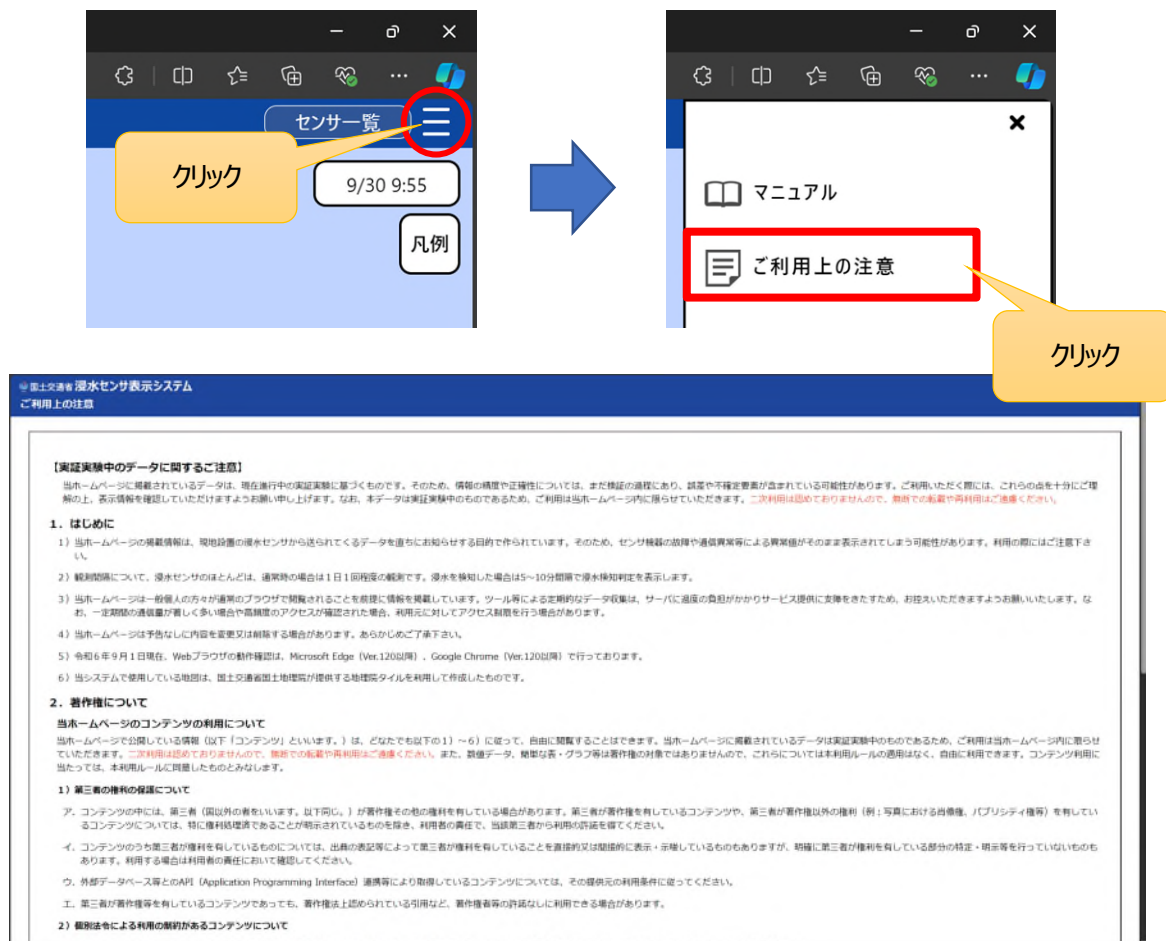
センサ一覧

クリック

9/30 9:55

凡例

マニュアル

ご利用上の注意

クリック

国土交通省 浸水センサ表示システム
ご利用上の注意

【実証実験中のデータに関するご注意】
当ホームページに掲載されているデータは、現在進行中の実証実験に基づくものです。そのため、情報の精度や正確性については、まだ検証の過程にあり、誤差や不確定要素が含まれている可能性があります。ご利用いただく際には、これらの点を十分にご理解の上、表示情報を確認していただけますようお願い申し上げます。なお、本データは実証実験中のものであるため、ご利用は当ホームページ内に限らせていただきます。二次利用は認めておりませんので、無断での転載や再利用はご遠慮ください。

1．はじめに

1）当ホームページの掲載情報は、現地設置の浸水センサから送られてくるデータを直ちにお知らせする目的で作られています。そのため、センサ機器の故障や通信異常等による異常値がそのまま表示されてしまう可能性があります。利用の際にはご注意下さい。

2）観測間隔について、浸水センサのほとんどは、通常時の場合は1日1回程度の観測です。浸水を検知した場合は5～10分間隔で浸水検知判定を表示します。

3）当ホームページは一般個人の方々が通常のブラウザで閲覧されることを前提に情報を掲載しています。ツール等による定期的なデータ収集は、サーバに過度の負担がかかりサービス提供に支障をきたすため、お控えいただきますようお願いいたします。なお、一定期間の通信量が著しく多い場合や高頻度のアクセスが確認された場合、利用元に対してアクセス制限を行う場合があります。

4）当ホームページは予告なしに内容を変更又は削除する場合があります。あらかじめご了承下さい。

5）令和6年9月1日現在、Webブラウザの動作確認は、Microsoft Edge（Ver.120以降）、Google Chrome（Ver.120以降）で行っております。

6）当システムで使用している地図は、国土交通省国土地理院が提供する地理院タイルを利用して作成したものです。

2．著作権について

当ホームページのコンテンツの利用について
当ホームページで公開している情報（以下「コンテンツ」といいます。）は、どなたでも以下の1）～6）に従って、自由に閲覧することはできます。当ホームページに掲載されているデータは実証実験中のものであるため、ご利用は当ホームページ内に限らせていただきます。二次利用は認めておりませんので、無断での転載や再利用はご遠慮ください。また、数値データ、簡単な表・グラフ等は著作権の対象ではありませんので、これらについては本利用ルールの適用はなく、自由に利用できます。コンテンツ利用に当たっては、本利用ルールに同意したものとみなします。

1）第三者の権利の保護について

ア．コンテンツの中には、第三者（国以外の者をいいます。以下同じ。）が著作権その他の権利を有している場合があります。第三者が著作権を有しているコンテンツや、第三者が著作権以外の権利（例：写真における肖像権、パブリシティ権等）を有しているコンテンツについては、特に権利処理済であることが明示されているものを除き、利用者の責任で、当該第三者から利用の許諾を得てください。

イ．コンテンツのうち第三者が権利を有しているものについては、出典の表記等によって第三者が権利を有していることを直接的又は間接的に表示・示唆しているものもありますが、明確に第三者が権利を有している部分の特定・明示等を行っていないものもあります。利用する場合は利用者の責任において確認してください。

ウ．外部データベース等とのAPI（Application Programming Interface）連携等により取得しているコンテンツについては、その提供元の利用条件に従ってください。

エ．第三者が著作権等を有しているコンテンツであっても、著作権法上認められている引用など、著作権者等の許諾なしに利用できる場合があります。

2）個別法令による利用の制約があるコンテンツについて